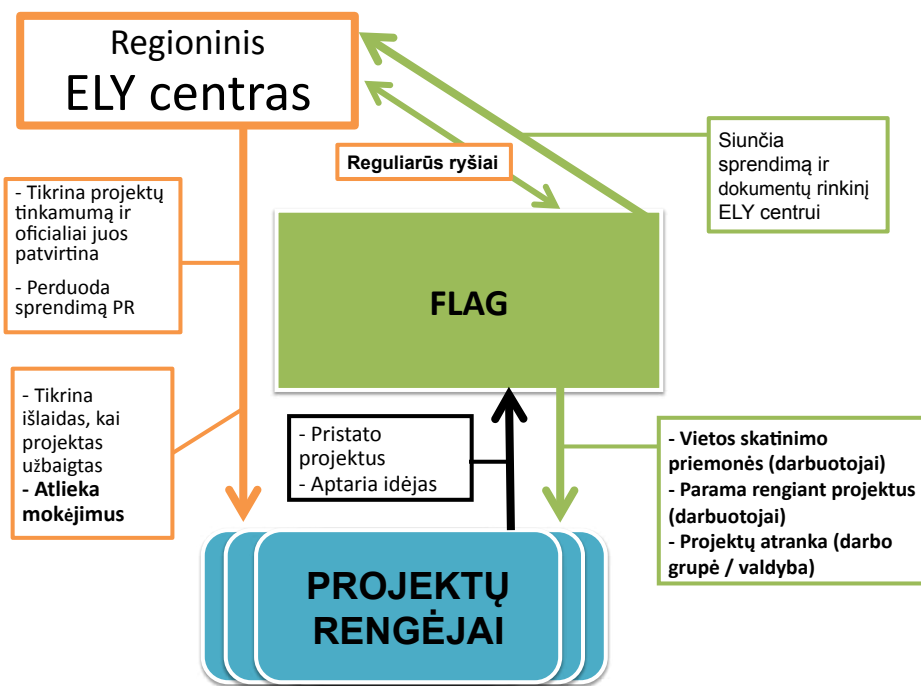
Regioninis
ELY centras

Reguliarūs ryšiai

Siunčia sprendimą ir dokumentų rinkinį ELY centrui

- Tikrina projektų tinkamumą ir oficialiai juos patvirtina

- Perduoda sprendimą PR

FLAG

- Tikrina išlaidas, kai projektas užbaigtas
- **Atlieka mokėjimus**

- Pristato projektus
- Aptaria idėjas

- **Vietos skatinimo priemonės (darbuotojai)**
- **Parama rengiant projektus (darbuotojai)**
- **Projektų atranka (darbo grupė / valdyba)**

PROJEKTŲ
RENGĖJAI